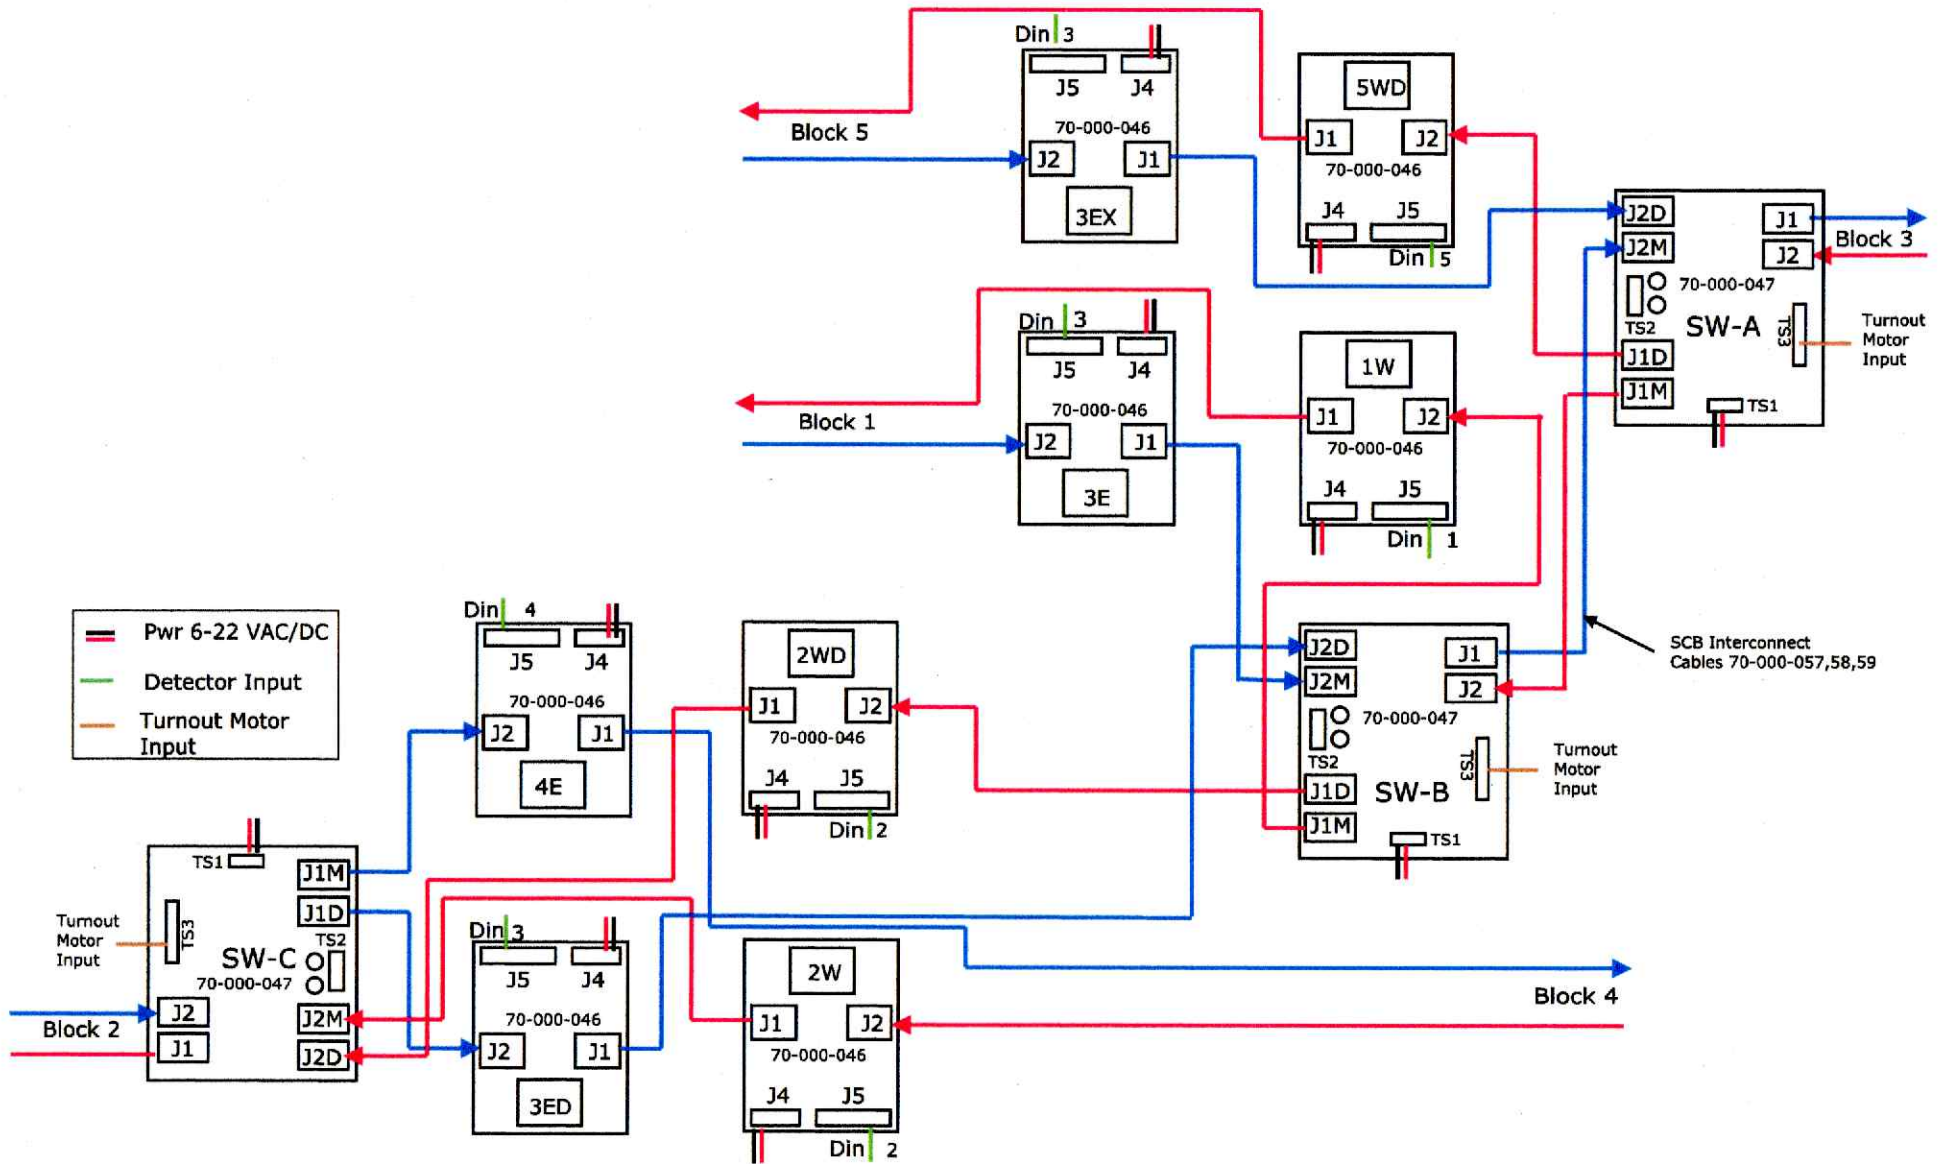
Din 3
J5 J4
70-000-046
J2 J1
3EX
Block 5

5WD
J1 J2
70-000-046
J4 J5
Din 5

J2D J1
J2M J2
Block 3
70-000-047
TS2 SW-A TS3
Turnout Motor Input
J1D
J1M
TS1

Din 3
J5 J4
70-000-046
J2 J1
3E
Block 1

1W
J1 J2
70-000-046
J4 J5
Din 1

| | |
|---|---|
| | Pwr 6-22 VAC/DC |
| | Detector Input |
| | Turnout Motor Input |

Din 4
J5 J4
70-000-046
J2 J1
4E

2WD
J1 J2
70-000-046
J4 J5
Din 2

J2D J1
J2M J2
70-000-047
TS2
TS3
Turnout Motor Input
J1D SW-B
J1M
TS1

SCB Interconnect Cables 70-000-057,58,59

TS1
J1M
J1D
TS2
Turnout Motor Input
TS3
SW-C
70-000-047
J2 J2M
J1 J2D
Block 2

Din 3
J5 J4
70-000-046
J2 J1
3ED

2W
J1 J2
70-000-046
J4 J5
Din 2

Block 4